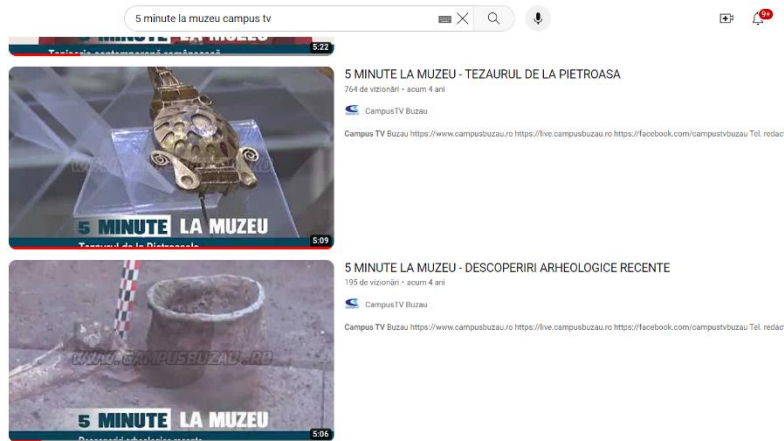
5 minute la muzeu campus tv

9+

MINUTE LA MUZEU
Tapiserie contemporană românească
5:22

5 MINUTE LA MUZEU
Tezaurul de la Pietroasa
5:09

5 MINUTE LA MUZEU - TEZAURUL DE LA PIETROASA
764 de vizionări • acum 4 ani
CampusTV Buzau
Campus TV Buzau https://www.campusbuzau.ro https://live.campusbuzau.ro https://facebook.com/campustvbuzau Tel. redac

WWW.CAMPUSBUZAU.RO
5 MINUTE LA MUZEU
Descoperiri arheologice recente
5:06

5 MINUTE LA MUZEU - DESCOPERIRI ARHEOLOGICE RECENTE
195 de vizionări • acum 4 ani
CampusTV Buzau
Campus TV Buzau https://www.campusbuzau.ro https://live.campusbuzau.ro https://facebook.com/campustvbuzau Tel. redac